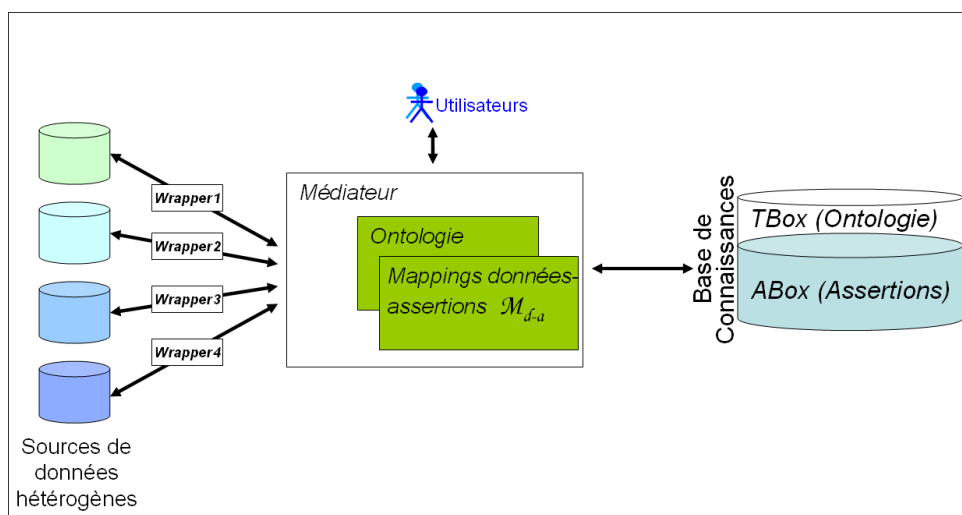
Utilisateurs

Wrapper1

Wrapper2

Wrapper3

Wrapper4

Sources de données hétérogènes

Médiateur

Ontologie

Mappings données-assertions $\mathcal{M}_{d\text{-}a}$

Base de Connaissances

TBox (Ontologie)

ABox (Assertions)